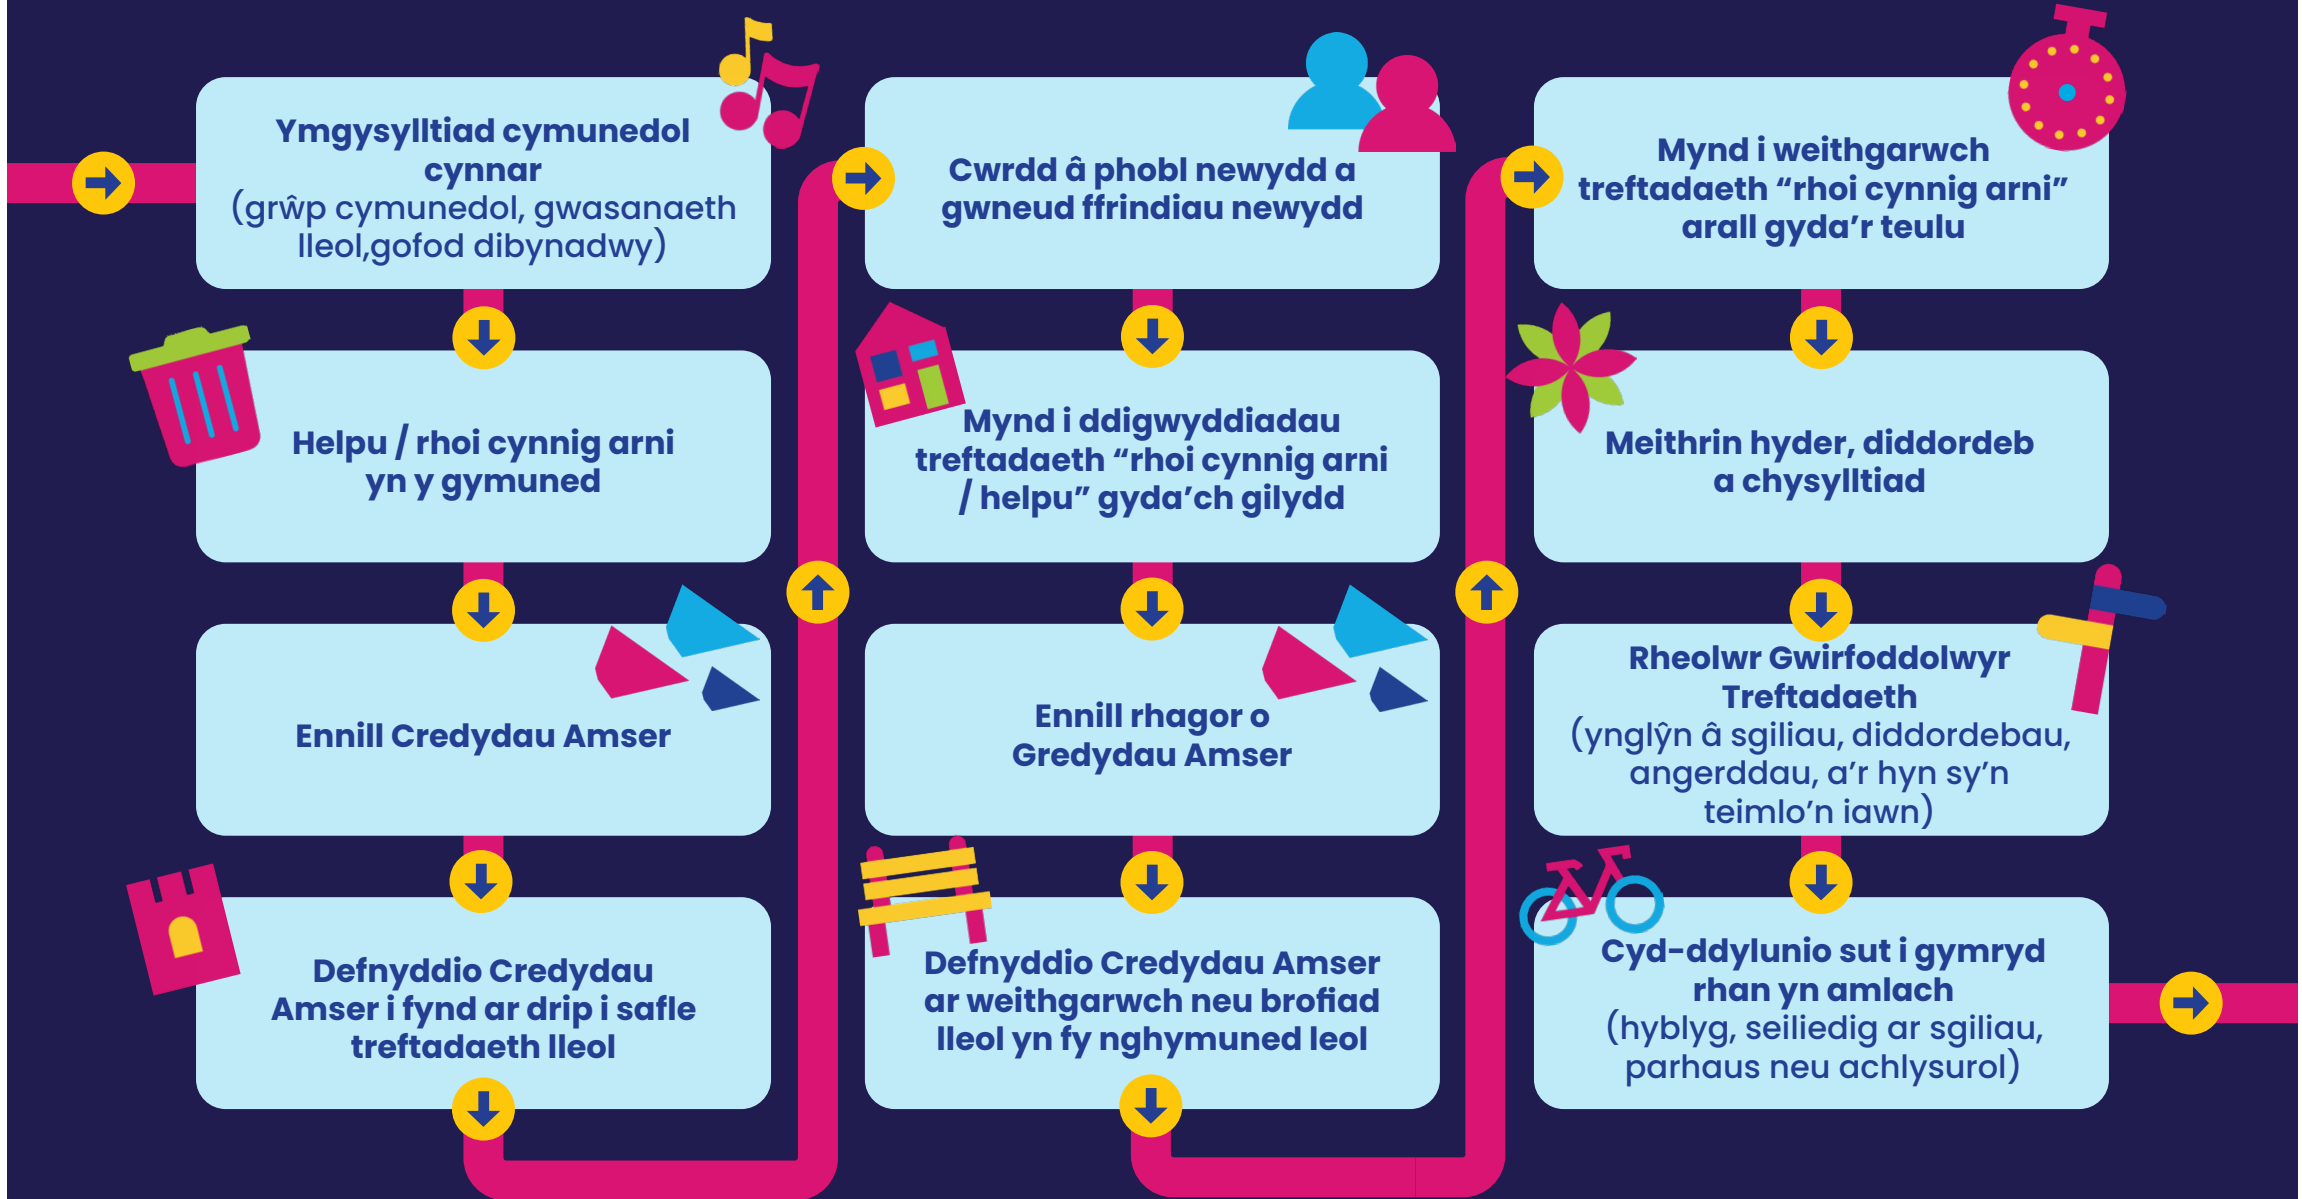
Ymgysylltiad cymunedol cynnar
(grŵp cymunedol, gwasanaeth lleol,gofod dibynadwy)

Helpu / rhoi cynnig arni yn y gymuned

Ennill Credydau Amser

Defnyddio Credydau Amser i fynd ar drip i safle treftadaeth lleol

Cwrdd â phobl newydd a gwneud ffrindiau newydd

Mynd i ddigwyddiadau treftadaeth "rhoi cynnig arni / helpu" gyda'ch gilydd

Ennill rhagor o Gredydau Amser

Defnyddio Credydau Amser ar weithgarwch neu brofiad lleol yn fy nghymuned leol

Mynd i weithgarwch treftadaeth "rhoi cynnig arni" arall gyda'r teulu

Meithrin hyder, diddordeb a chysylltiad

Rheolwr Gwirfoddolwyr Treftadaeth
(ynglŷn â sgiliau, diddordebau, angerddau, a'r hyn sy'n teimlo'n iawn)

Cyd-ddylunio sut i gymryd rhan yn amlach
(hyblyg, seiliedig ar sgiliau, parhaus neu achlysurol)